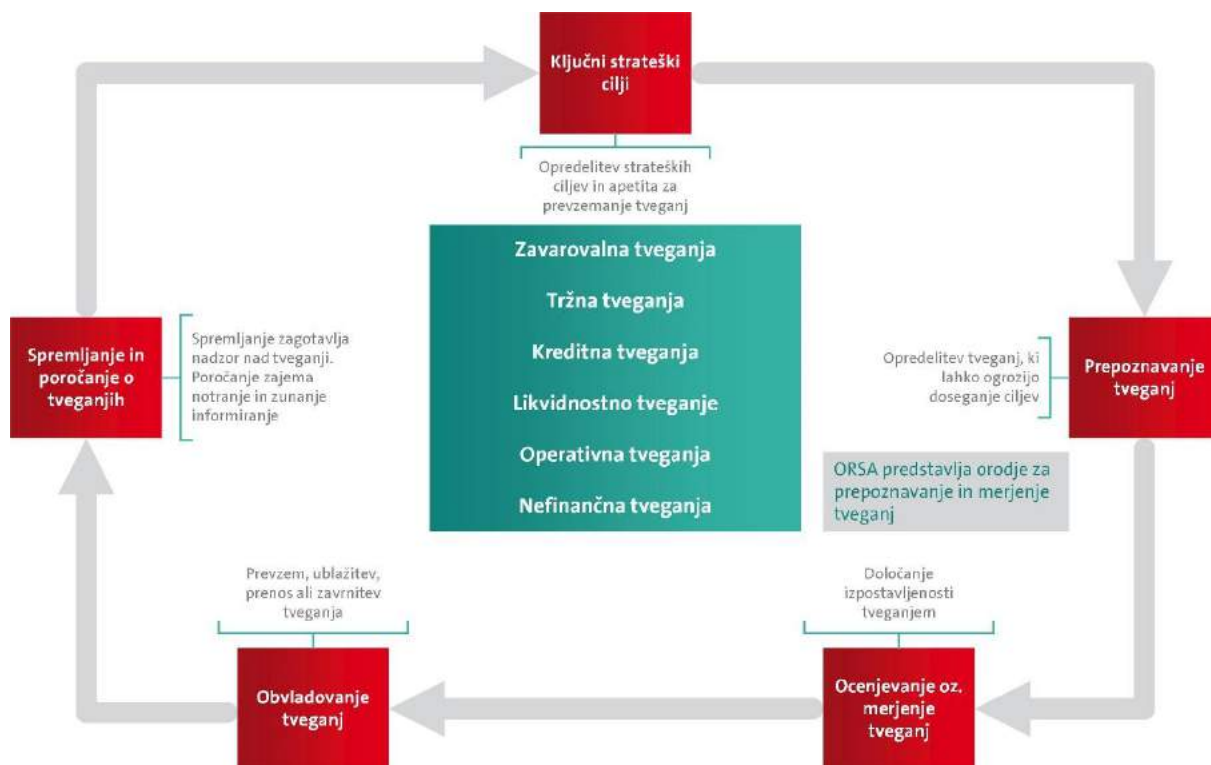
Ključni strateški cilji

Opredelitev strateških ciljev in apetita za prevzemanje tveganj

Zavarovalna tveganja

Tržna tveganja

Kreditna tveganja

Likvidnostno tveganje

Operativna tveganja

Nefinančna tveganja

Spremljanje in poročanje o tveganjih

Spremljanje zagotavlja nadzor nad tveganji. Poročanje zajema notranje in zunanje informiranje

Opredelitev tveganj, ki lahko ogrozijo doseganje ciljev

Prepoznavanje tveganj

ORSA predstavlja orodje za prepoznavanje in merjenje tveganj

Prevzem, ublažitev, prenos ali zavrnitev tveganja

Določanje izpostavljenosti tveganjem

Obvladovanje tveganj

Ocenjevanje oz. merjenje tveganj